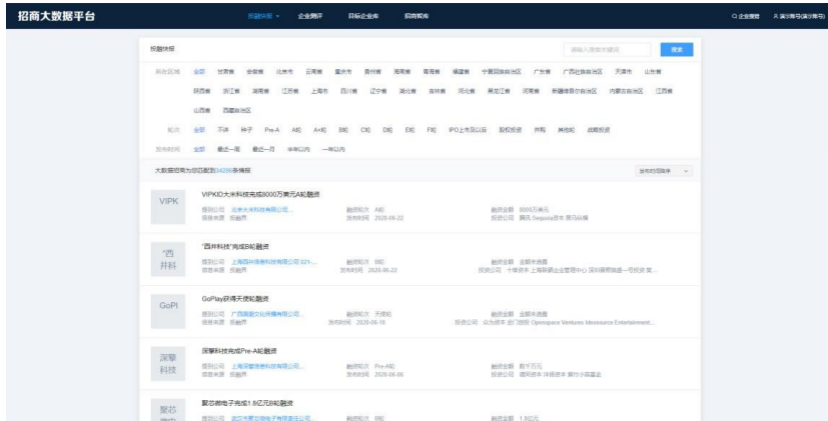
招商大数据平台

投融快报 ▾　企业画像　目标企业库　招商图谱

Q 企业搜索　A 演示账号(演示账号)

投融快报

请输入搜索关键词　搜索

所在区域　全部　甘肃省　安徽省　北京市　云南省　重庆市　贵州省　海南省　青海省　福建省　宁夏回族自治区　广东省　广西壮族自治区　天津市　山东省　陕西省　浙江省　湖南省　江苏省　上海市　四川省　辽宁省　湖北省　吉林省　河北省　黑龙江省　河南省　新疆维吾尔自治区　内蒙古自治区　江西省　山西省　西藏自治区

轮次　全部　不详　种子　Pre-A　A轮　A+轮　B轮　C轮　D轮　E轮　F轮　IPO上市及以后　股权投资　并购　其他轮　战略投资

发布时间　全部　最近一周　最近一月　半年以内　一年以内

大数据招商为您匹配到34299条情报

发布时间排序 ⌄

VIPK

VIPKID大米科技完成8000万美元A轮融资

项目公司　北京大米科技有限公司...　融资轮次　A轮　融资金额　8000万美元
信息来源　投融界　发布时间　2020-06-22　投资公司　腾讯 Sequoia资本 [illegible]

"西井科技"完成B轮融资

项目公司　上海西井信息科技有限公司...　融资轮次　B轮　融资金额　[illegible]
信息来源　投融界　发布时间　2020-06-22　投资公司　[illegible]

GoPl

GoPlay获得天使轮融资

项目公司　广西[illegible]有限公司...　融资轮次　天使轮　融资金额　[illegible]
信息来源　投融界　发布时间　2020-06-19　投资公司　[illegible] Openspace Ventures Ideosource Entertainment...

深擎科技

深擎科技完成Pre-A轮融资

项目公司　上海深擎信息科技有限公司...　融资轮次　Pre-A轮　融资金额　数千万元
信息来源　投融界　发布时间　2020-06-06　投资公司　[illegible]

聚芯

聚芯微电子完成1.8亿元B轮融资

项目公司　武汉市聚芯微电子有限责任公司...　融资轮次　B轮　融资金额　1.8亿元